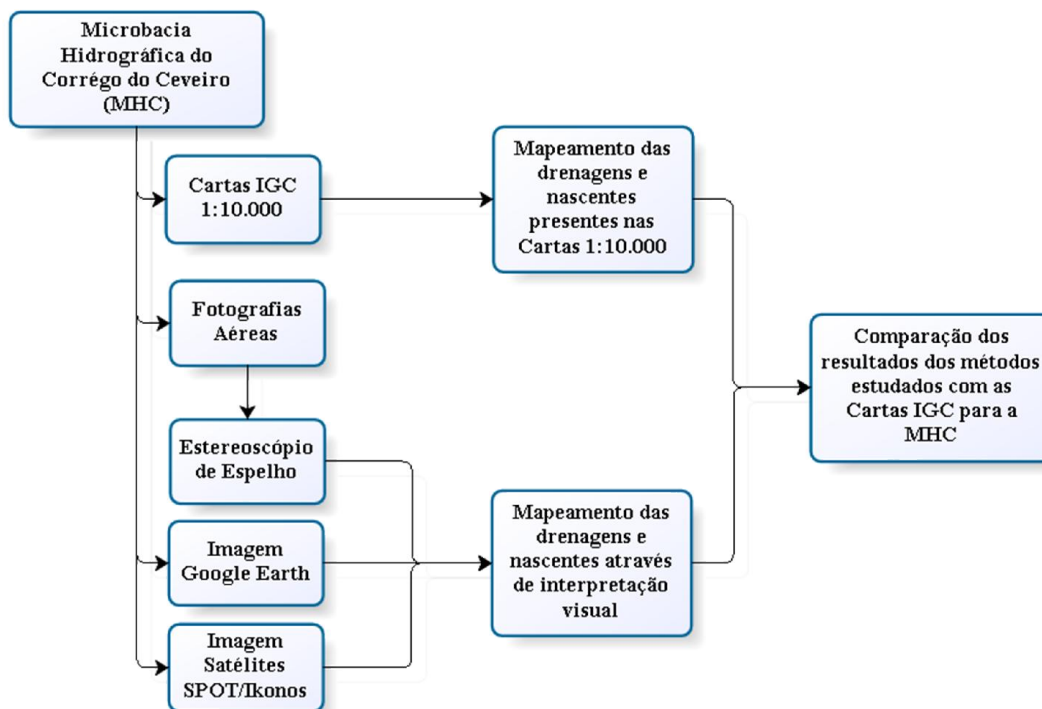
Microbacia Hidrográfica do Corrégo do Ceveiro (MHC)

Cartas IGC 1:10.000

Mapeamento das drenagens e nascentes presentes nas Cartas 1:10.000

Fotografias Aéreas

Estereoscópio de Espelho

Imagem Google Earth

Imagem Satélites SPOT/Ikonos

Mapeamento das drenagens e nascentes através de interpretação visual

Comparação dos resultados dos métodos estudados com as Cartas IGC para a MHC